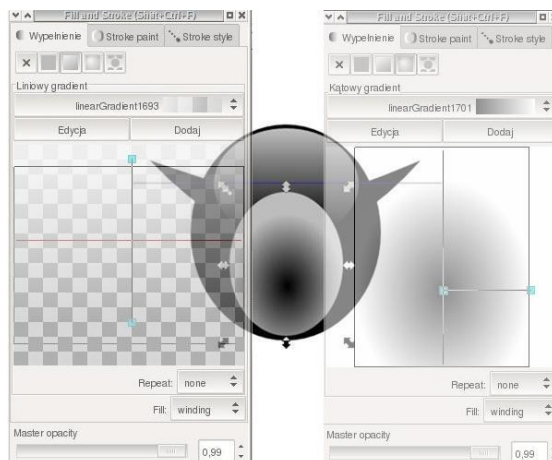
Fill and Stroke (Shift+Ctrl+F)
Wypełnienie
Stroke paint
Stroke style
Liniowy gradient
linearGradient1693
Edycja
Dodaj
Repeat: none
Fill: winding
Master opacity
0,99

Fill and Stroke (Shift+Ctrl+F)
Wypełnienie
Stroke paint
Stroke style
Kątowy gradient
linearGradient1701
Edycja
Dodaj
Repeat: none
Fill: winding
Master opacity
0,99